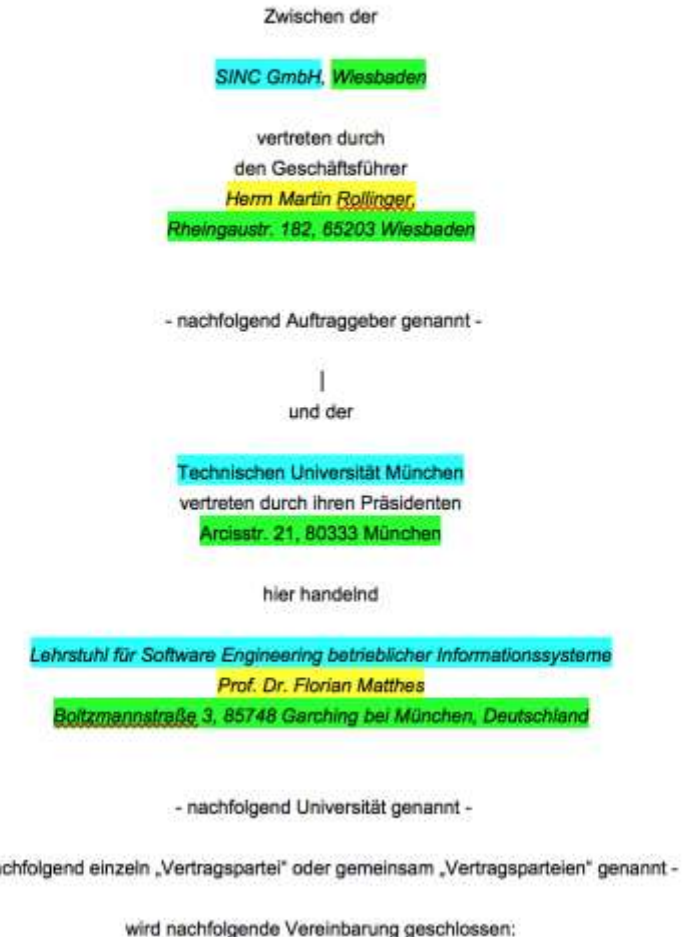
Zwischen der

SINC GmbH, Wiesbaden

vertreten durch
den Geschäftsführer
Herrn Martin Rollinger,
Rheingaustr. 182, 65203 Wiesbaden

- nachfolgend Auftraggeber genannt -

und der

Technischen Universität München
vertreten durch ihren Präsidenten
Arcisstr. 21, 80333 München

hier handelnd

Lehrstuhl für Software Engineering betrieblicher Informationssysteme
Prof. Dr. Florian Matthes
Boltzmannstraße 3, 85748 Garching bei München, Deutschland

- nachfolgend Universität genannt -

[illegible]chfolgend einzeln „Vertragspartei" oder gemeinsam „Vertragsparteien" genannt -

wird nachfolgende Vereinbarung geschlossen: